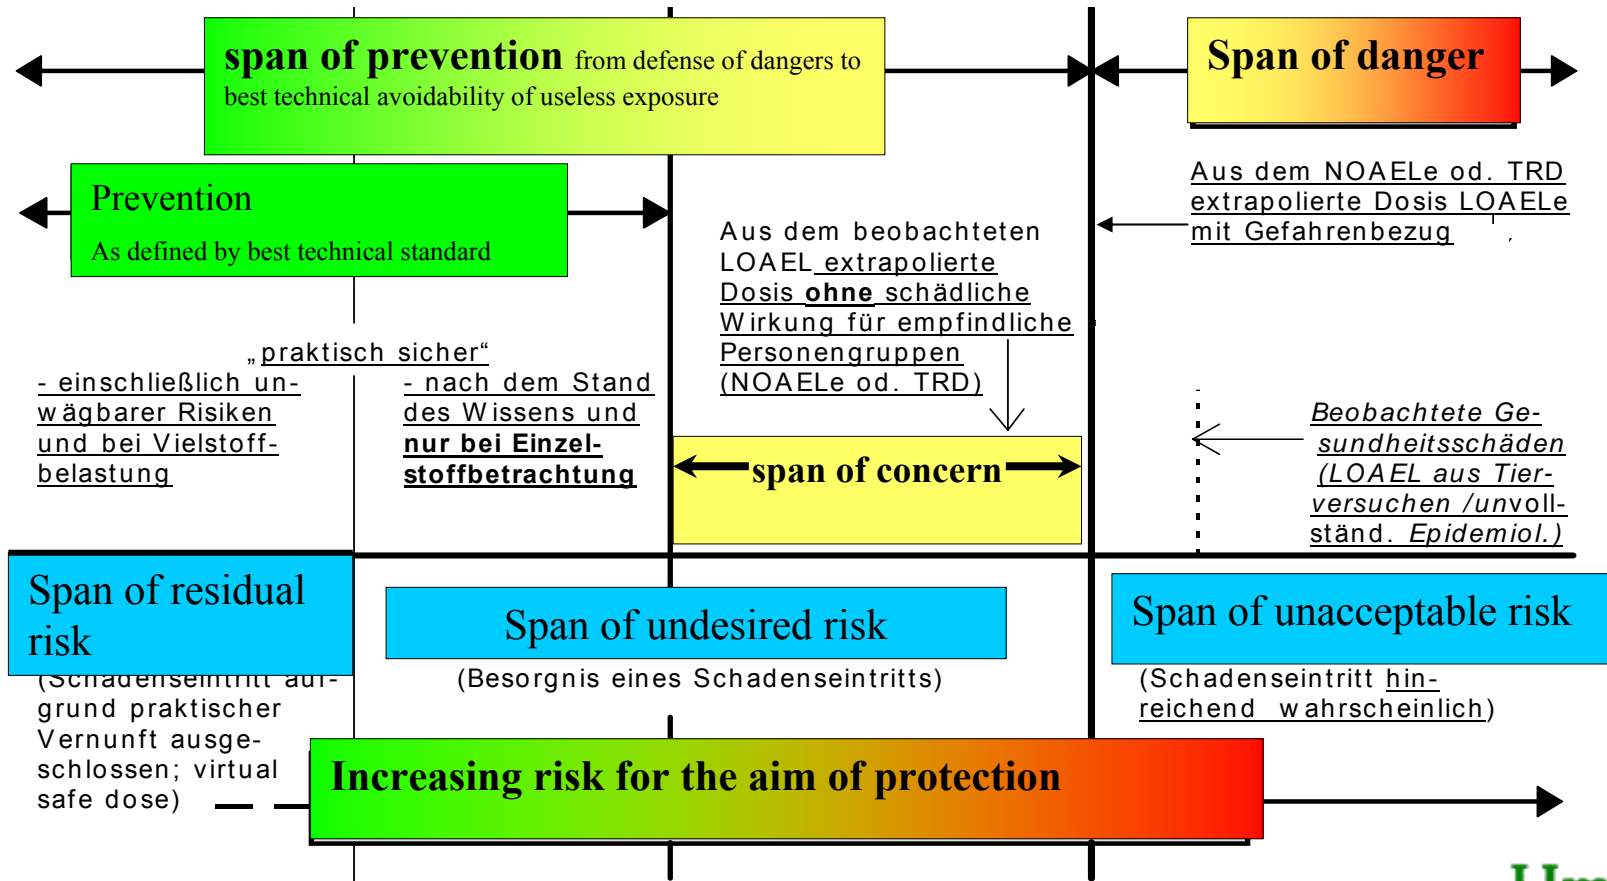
span of prevention from defense of dangers to best technical avoidability of useless exposure

Span of danger

Prevention
As defined by best technical standard

Aus dem NOAELe od. TRD extrapolierte Dosis LOAELe mit Gefahrenbezug

Aus dem beobachteten LOAEL extrapolierte Dosis ohne schädliche Wirkung für empfindliche Personengruppen (NOAELe od. TRD)

„praktisch sicher"
- einschließlich unwägbarer Risiken und bei Vielstoffbelastung

- nach dem Stand des Wissens und nur bei Einzelstoffbetrachtung

span of concern

Beobachtete Gesundheitsschäden (LOAEL aus Tierversuchen /unvollständ. Epidemiol.)

Span of residual risk

(Schadenseintritt aufgrund praktischer Vernunft ausgeschlossen; virtual safe dose)

Span of undesired risk
(Besorgnis eines Schadenseintritts)

Span of unacceptable risk
(Schadenseintritt hinreichend wahrscheinlich)

Increasing risk for the aim of protection